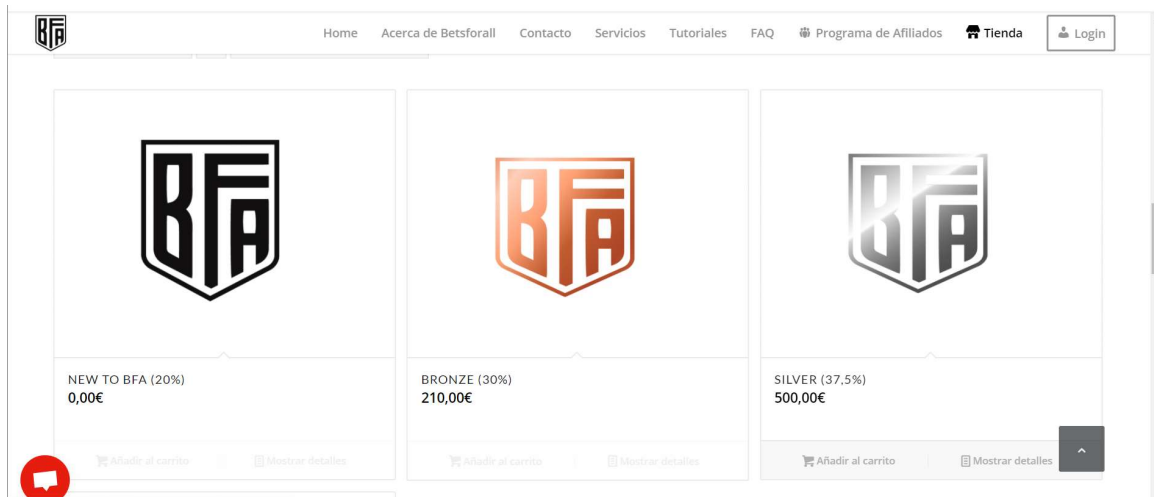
BFA

Home Acerca de Betsforall Contacto Servicios Tutoriales FAQ Programa de Afiliados Tienda Login

BFA

NEW TO BFA (20%)
0,00€

Añadir al carrito Mostrar detalles

BFA

BRONZE (30%)
210,00€

Añadir al carrito Mostrar detalles

BFA

SILVER (37,5%)
500,00€

Añadir al carrito Mostrar detalles